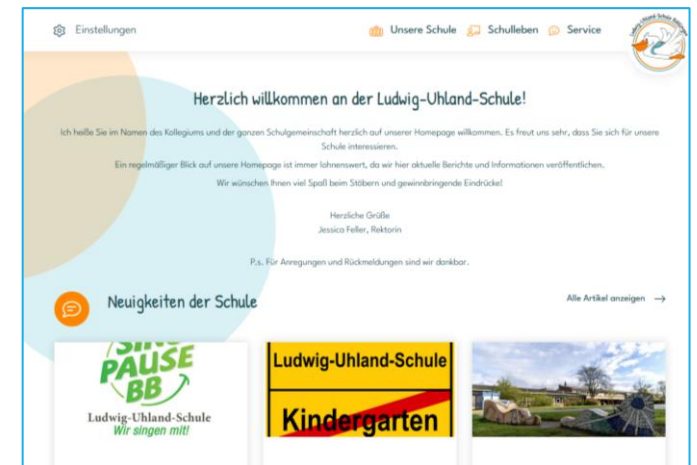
Einstellungen

Unsere Schule Schulleben Service

Ludwig-Uhland-Schule Rottenburg

Herzlich willkommen an der Ludwig-Uhland-Schule!

Ich heiße Sie im Namen des Kollegiums und der ganzen Schulgemeinschaft herzlich auf unserer Homepage willkommen. Es freut uns sehr, dass Sie sich für unsere Schule interessieren.

Ein regelmäßiger Blick auf unsere Homepage ist immer lohnenswert, da wir hier aktuelle Berichte und Informationen veröffentlichen.

Wir wünschen Ihnen viel Spaß beim Stöbern und gewinnbringende Eindrücke!

Herzliche Grüße
Jessica Feller, Rektorin

P.s. Für Anregungen und Rückmeldungen sind wir dankbar.

Neuigkeiten der Schule

Alle Artikel anzeigen

SING PAUSE BB

Ludwig-Uhland-Schule
Wir singen mit!

Ludwig-Uhland-Schule

Kindergarten